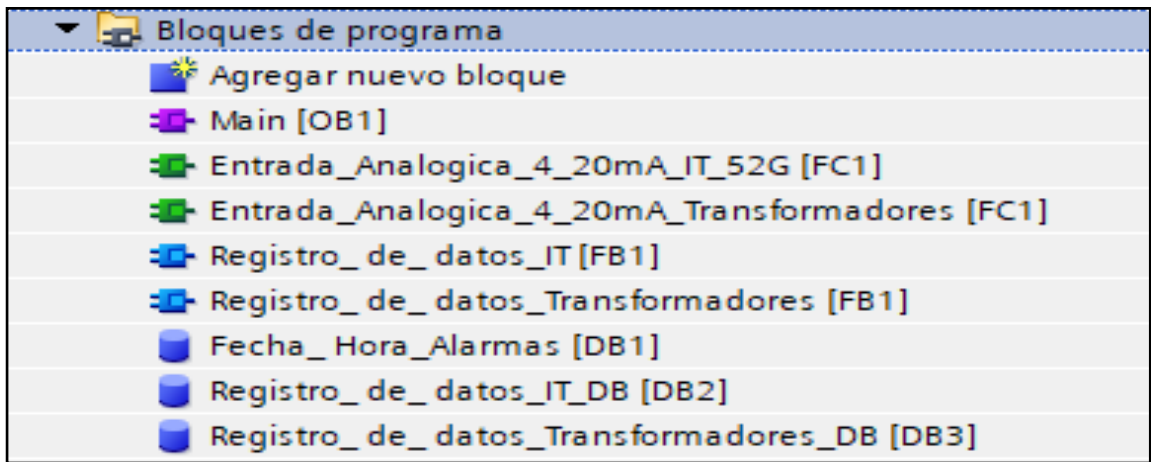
Bloques de programa
Agregar nuevo bloque
Main [OB1]
Entrada_Analogica_4_20mA_IT_52G [FC1]
Entrada_Analogica_4_20mA_Transformadores [FC1]
Registro_ de_ datos_IT [FB1]
Registro_ de_ datos_Transformadores [FB1]
Fecha_ Hora_Alarmas [DB1]
Registro_ de_ datos_IT_DB [DB2]
Registro_ de_ datos_Transformadores_DB [DB3]